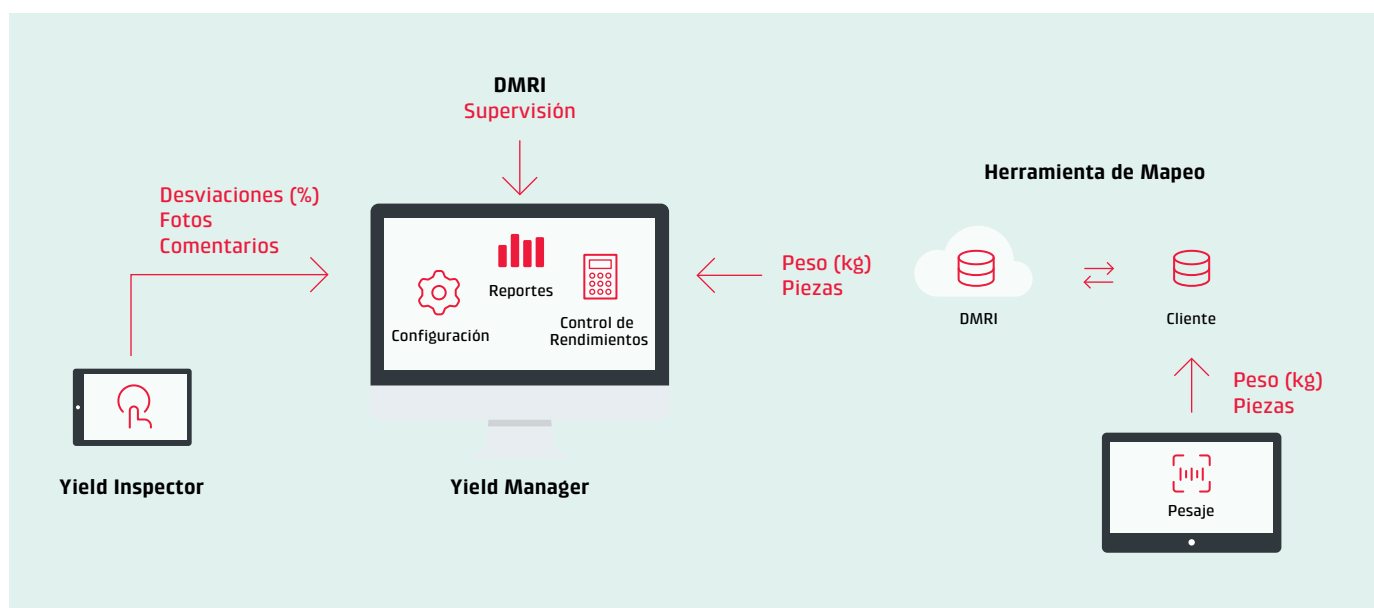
DMRI
Supervisión

Herramienta de Mapeo

Desviaciones (%)
Fotos
Comentarios

Reportes

Configuración

Control de Rendimientos

Peso (kg)
Piezas

DMRI

Cliente

Peso (kg)
Piezas

Yield Inspector

Yield Manager

Pesaje